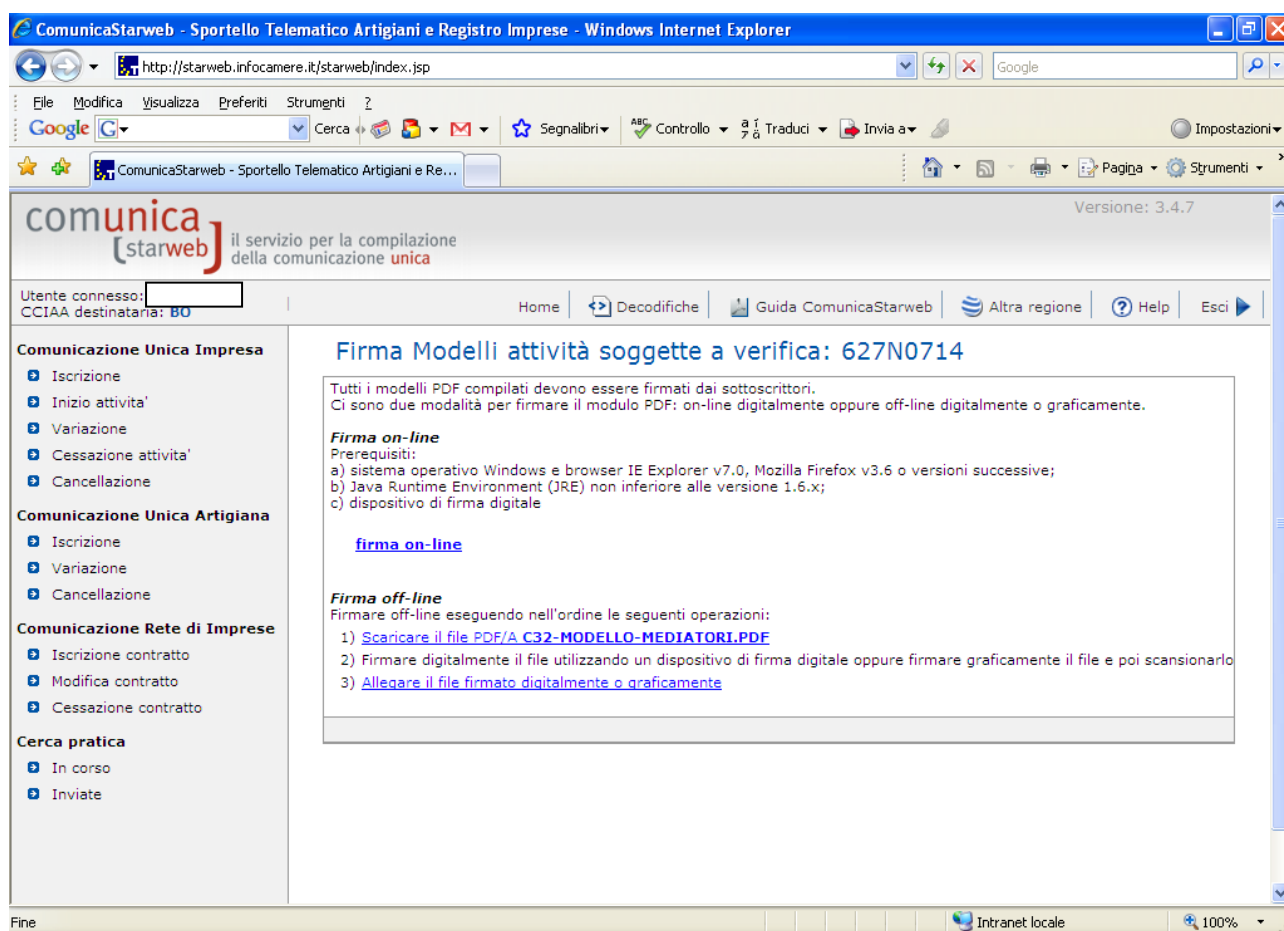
ComunicaStarweb - Sportello Telematico Artigiani e Registro Imprese - Windows Internet Explorer

http://starweb.infocamere.it/starweb/index.jsp

Google

File Modifica Visualizza Preferiti Strumenti ?

Google Cerca Segnalibri Controllo Traduci Invia a Impostazioni

ComunicaStarweb - Sportello Telematico Artigiani e Re...

Pagina Strumenti

comunica starweb il servizio per la compilazione della comunicazione unica

Versione: 3.4.7

Utente connesso:
CCIAA destinataria: BO

Home Decodifiche Guida ComunicaStarweb Altra regione Help Esci

Comunicazione Unica Impresa
Iscrizione
Inizio attivita'
Variazione
Cessazione attivita'
Cancellazione

Comunicazione Unica Artigiana
Iscrizione
Variazione
Cancellazione

Comunicazione Rete di Imprese
Iscrizione contratto
Modifica contratto
Cessazione contratto

Cerca pratica
In corso
Inviate

Firma Modelli attività soggette a verifica: 627N0714

Tutti i modelli PDF compilati devono essere firmati dai sottoscrittori.
Ci sono due modalità per firmare il modulo PDF: on-line digitalmente oppure off-line digitalmente o graficamente.

Firma on-line
Prerequisiti:
a) sistema operativo Windows e browser IE Explorer v7.0, Mozilla Firefox v3.6 o versioni successive;
b) Java Runtime Environment (JRE) non inferiore alle versione 1.6.x;
c) dispositivo di firma digitale

firma on-line

Firma off-line
Firmare off-line eseguendo nell'ordine le seguenti operazioni:
1) Scaricare il file PDF/A C32-MODELLO-MEDIATORI.PDF
2) Firmare digitalmente il file utilizzando un dispositivo di firma digitale oppure firmare graficamente il file e poi scansionarlo
3) Allegare il file firmato digitalmente o graficamente

Fine

Intranet locale

100%